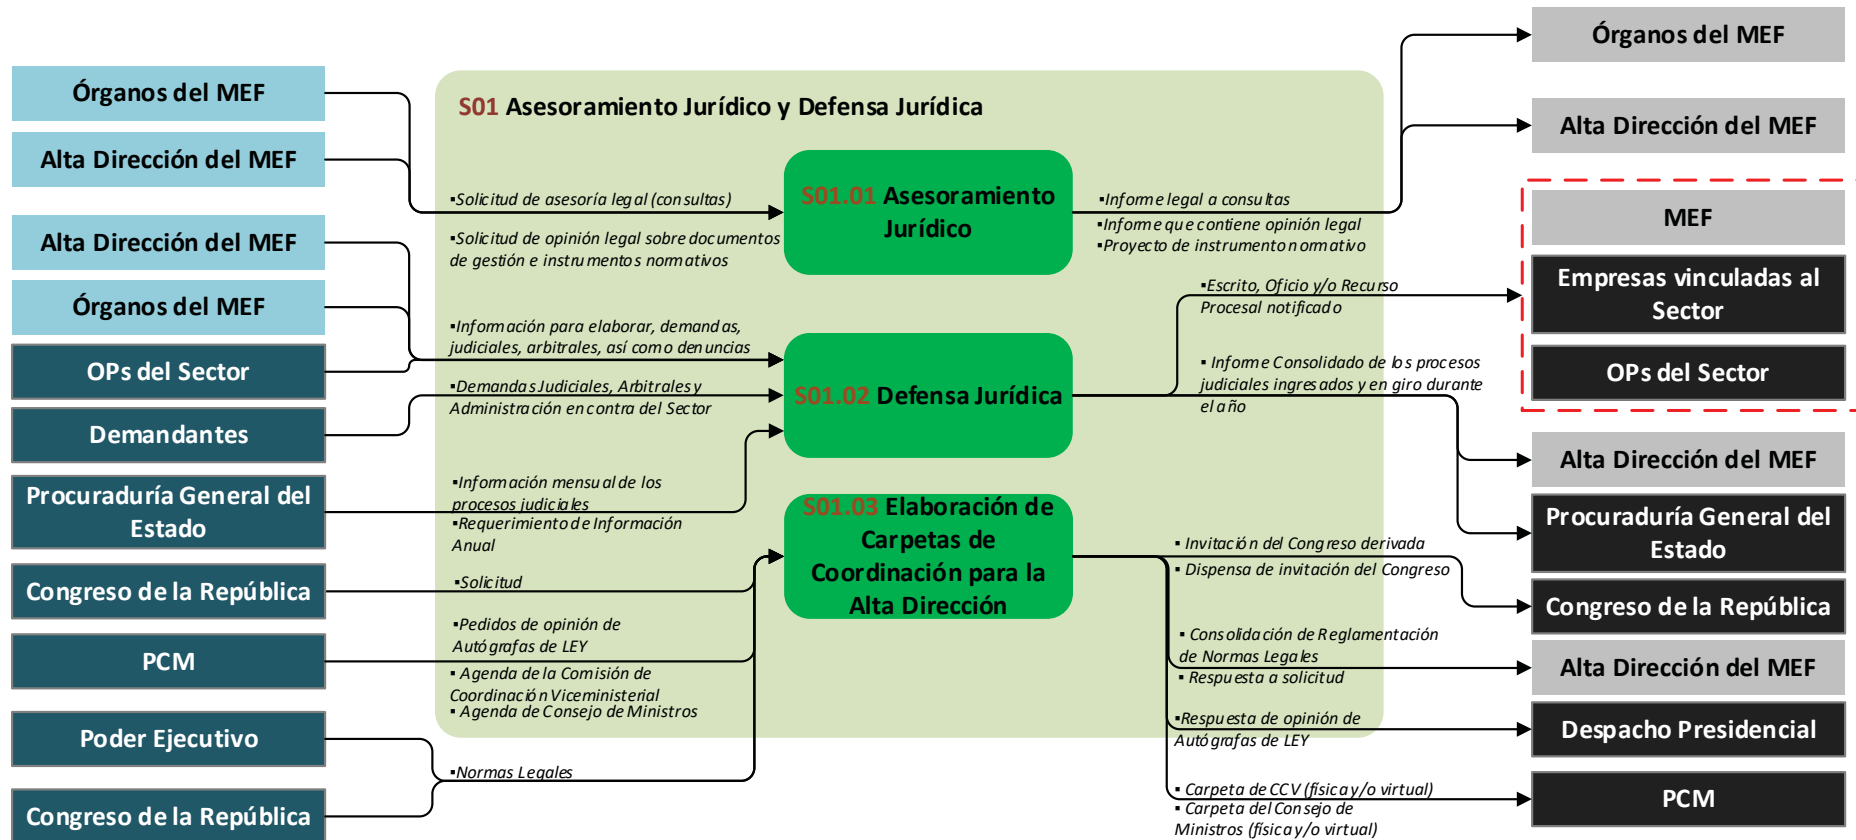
Órganos del MEF

Alta Dirección del MEF

Alta Dirección del MEF

Órganos del MEF

OPs del Sector

Demandantes

Procuraduría General del Estado

Congreso de la República

PCM

Poder Ejecutivo

Congreso de la República

S01 Asesoramiento Jurídico y Defensa Jurídica

▪Solicitud de asesoría legal (consultas)

▪Solicitud de opinión legal sobre documentos de gestión e instrumentos normativos

S01.01 Asesoramiento Jurídico

▪Informe legal a consultas
▪Informe que contiene opinión legal
▪Proyecto de instrumento normativo

▪Información para elaborar, demandas, judiciales, arbitrales, así como denuncias

▪Demandas Judiciales, Arbitrales y Administración en contra del Sector

S01.02 Defensa Jurídica

▪Escrito, Oficio y/o Recurso Procesal notificado

▪ Informe Consolidado de los procesos judiciales ingresados y en giro durante el año

▪Información mensual de los procesos judiciales
▪Requerimiento de Información Anual

S01.03 Elaboración de Carpetas de Coordinación para la Alta Dirección

▪Solicitud

▪Pedidos de opinión de Autógrafas de LEY

▪ Agenda de la Comisión de Coordinación Viceministerial
▪ Agenda de Consejo de Ministros

▪Normas Legales

▪ Invitación del Congreso derivada
▪ Dispensa de invitación del Congreso

▪ Consolidación de Reglamentación de Normas Legales
▪ Respuesta a solicitud

▪Respuesta de opinión de Autógrafas de LEY

▪ Carpeta de CCV (física y/o virtual)
▪ Carpeta del Consejo de Ministros (física y/o virtual)

Órganos del MEF

Alta Dirección del MEF

MEF

Empresas vinculadas al Sector

OPs del Sector

Alta Dirección del MEF

Procuraduría General del Estado

Congreso de la República

Alta Dirección del MEF

Despacho Presidencial

PCM